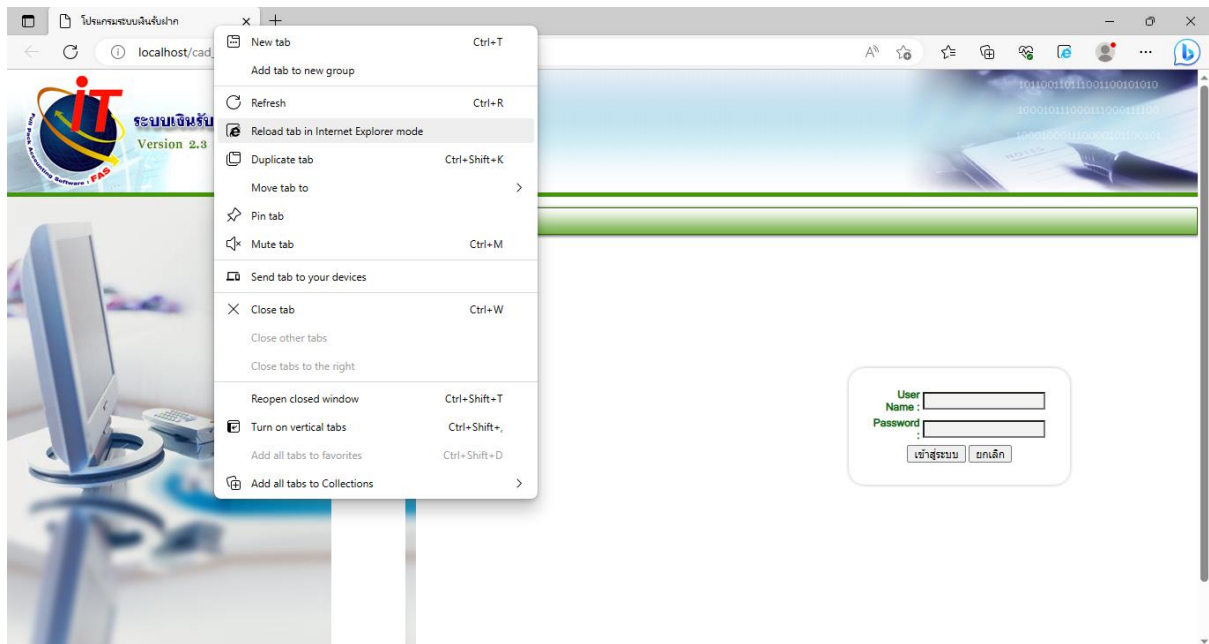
โปรแกรมระบบเงินรับฝาก

localhost/cad_

iT

ระบบเงินรับ

Version 2.3

Full Pack Accounting Software : FAS

New tab Ctrl+T
Add tab to new group
Refresh Ctrl+R
Reload tab in Internet Explorer mode
Duplicate tab Ctrl+Shift+K
Move tab to
Pin tab
Mute tab Ctrl+M
Send tab to your devices
Close tab Ctrl+W
Close other tabs
Close tabs to the right
Reopen closed window Ctrl+Shift+T
Turn on vertical tabs Ctrl+Shift+,
Add all tabs to favorites Ctrl+Shift+D
Add all tabs to Collections

User Name :
Password :
เข้าสู่ระบบ ยกเลิก